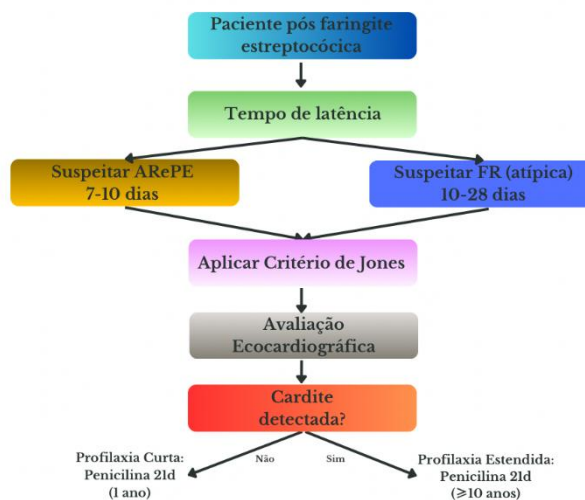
Paciente pós faringite estreptocócica

Tempo de latência

Suspeitar ARePE
7-10 dias

Suspeitar FR (atípica)
10-28 dias

Aplicar Critério de Jones

Avaliação Ecocardiográfica

Cardite detectada?

Não

Sim

Profilaxia Curta:
Penicilina 21d
(1 ano)

Profilaxia Estendida:
Penicilina 21d
($\geq$10 anos)